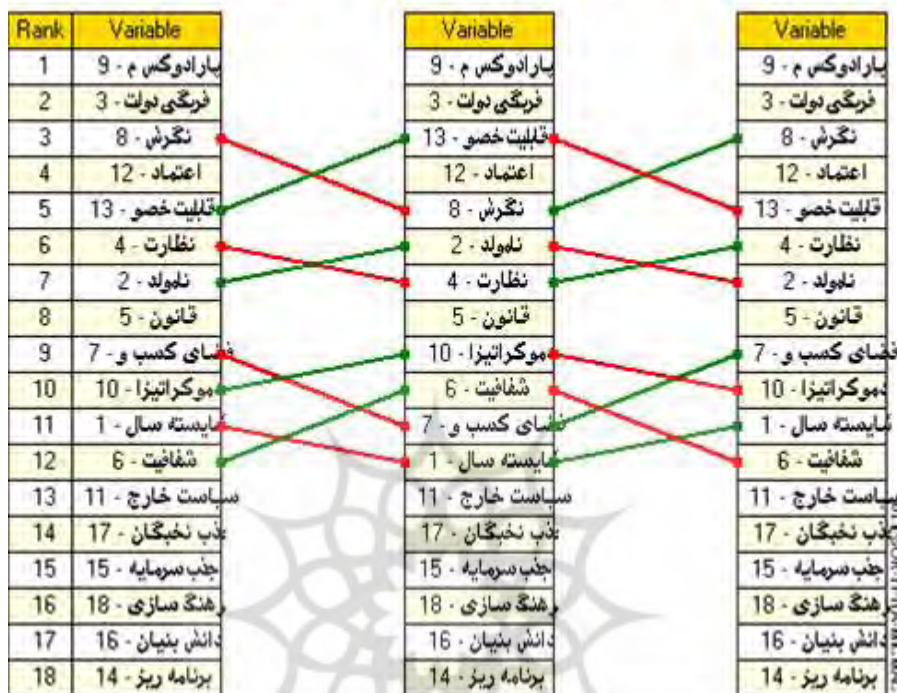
| Rank | Variable |
|---|---|
| 1 | پارادوکس م - 9 |
| 2 | فرنگی دولت - 3 |
| 3 | نگرش - 8 |
| 4 | اعتماد - 12 |
| 5 | قابلیت خصو - 13 |
| 6 | نظارت - 4 |
| 7 | نامولد - 2 |
| 8 | قانون - 5 |
| 9 | فضای کسب و - 7 |
| 10 | موکراتیزا - 10 |
| 11 | شایسته سال - 1 |
| 12 | شفافیت - 6 |
| 13 | سیاست خارج - 11 |
| 14 | جذب نخبگان - 17 |
| 15 | جذب سرمایه - 15 |
| 16 | رهنگ سازی - 18 |
| 17 | دانش بنیان - 16 |
| 18 | برنامه ریز - 14 |

| Variable |
|---|
| پارادوکس م - 9 |
| فرنگی دولت - 3 |
| قابلیت خصو - 13 |
| اعتماد - 12 |
| نگرش - 8 |
| نامولد - 2 |
| نظارت - 4 |
| قانون - 5 |
| موکراتیزا - 10 |
| شفافیت - 6 |
| فضای کسب و - 7 |
| شایسته سال - 1 |
| سیاست خارج - 11 |
| جذب نخبگان - 17 |
| جذب سرمایه - 15 |
| رهنگ سازی - 18 |
| دانش بنیان - 16 |
| برنامه ریز - 14 |

| Variable |
|---|
| پارادوکس م - 9 |
| فرنگی دولت - 3 |
| نگرش - 8 |
| اعتماد - 12 |
| قابلیت خصو - 13 |
| نظارت - 4 |
| نامولد - 2 |
| قانون - 5 |
| فضای کسب و - 7 |
| موکراتیزا - 10 |
| شایسته سال - 1 |
| شفافیت - 6 |
| سیاست خارج - 11 |
| جذب نخبگان - 17 |
| جذب سرمایه - 15 |
| رهنگ سازی - 18 |
| دانش بنیان - 16 |
| برنامه ریز - 14 |